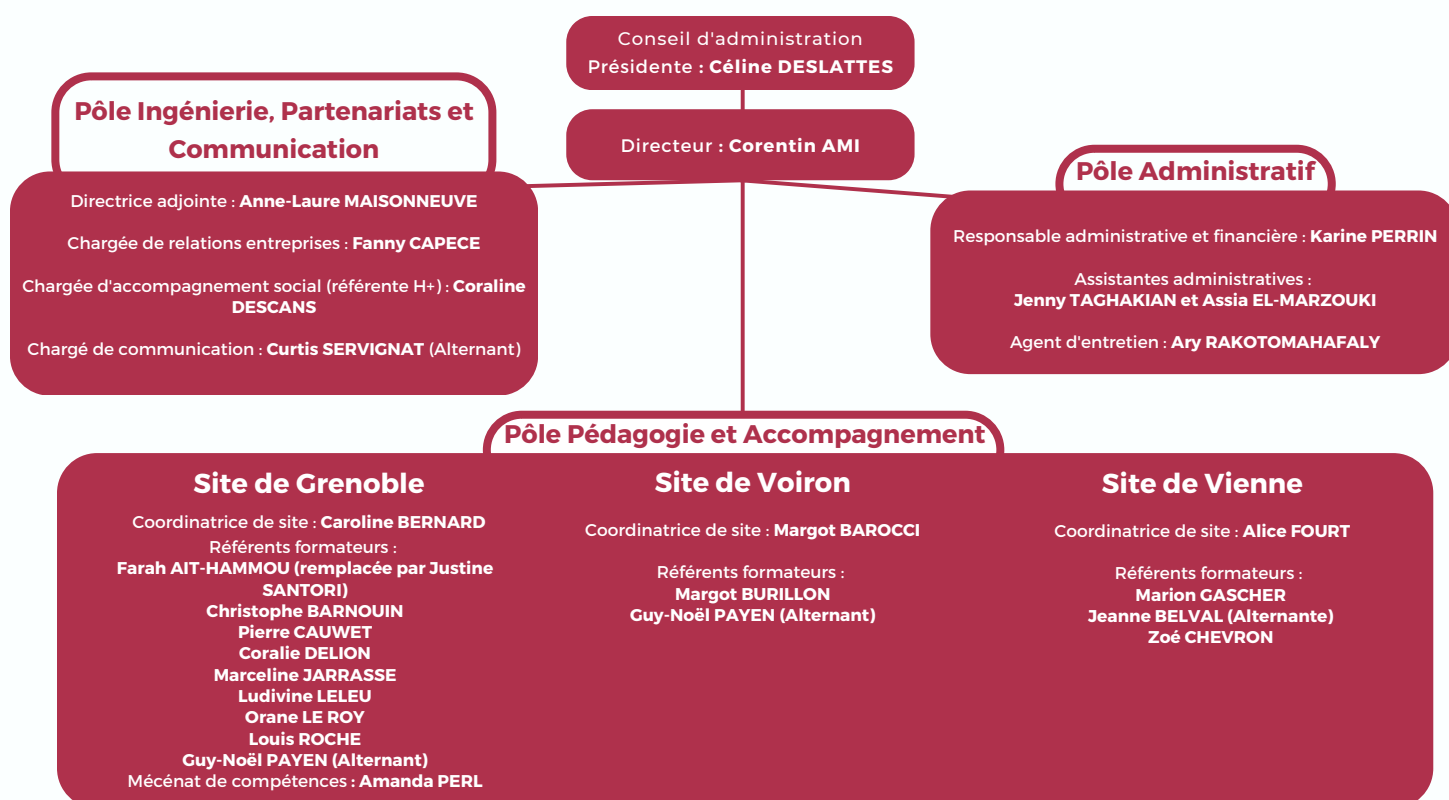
Conseil d'administration
Présidente : Céline DESLATTES

Directeur : Corentin AMI

Pôle Ingénierie, Partenariats et Communication

Directrice adjointe : Anne-Laure MAISONNEUVE

Chargée de relations entreprises : Fanny CAPECE

Chargée d'accompagnement social (référente H+) : Coraline DESCANS

Chargé de communication : Curtis SERVIGNAT (Alternant)

Pôle Administratif

Responsable administrative et financière : Karine PERRIN

Assistantes administratives :
Jenny TAGHAKIAN et Assia EL-MARZOUKI

Agent d'entretien : Ary RAKOTOMAHAFALY

Pôle Pédagogie et Accompagnement

Site de Grenoble

Coordinatrice de site : Caroline BERNARD
Référents formateurs :
Farah AIT-HAMMOU (remplacée par Justine SANTORI)
Christophe BARNOUIN
Pierre CAUWET
Coralie DELION
Marceline JARRASSE
Ludivine LELEU
Orane LE ROY
Louis ROCHE
Guy-Noël PAYEN (Alternant)
Mécénat de compétences : Amanda PERL

Site de Voiron

Coordinatrice de site : Margot BAROCCI

Référents formateurs :
Margot BURILLON
Guy-Noël PAYEN (Alternant)

Site de Vienne

Coordinatrice de site : Alice FOURT

Référents formateurs :
Marion GASCHER
Jeanne BELVAL (Alternante)
Zoé CHEVRON